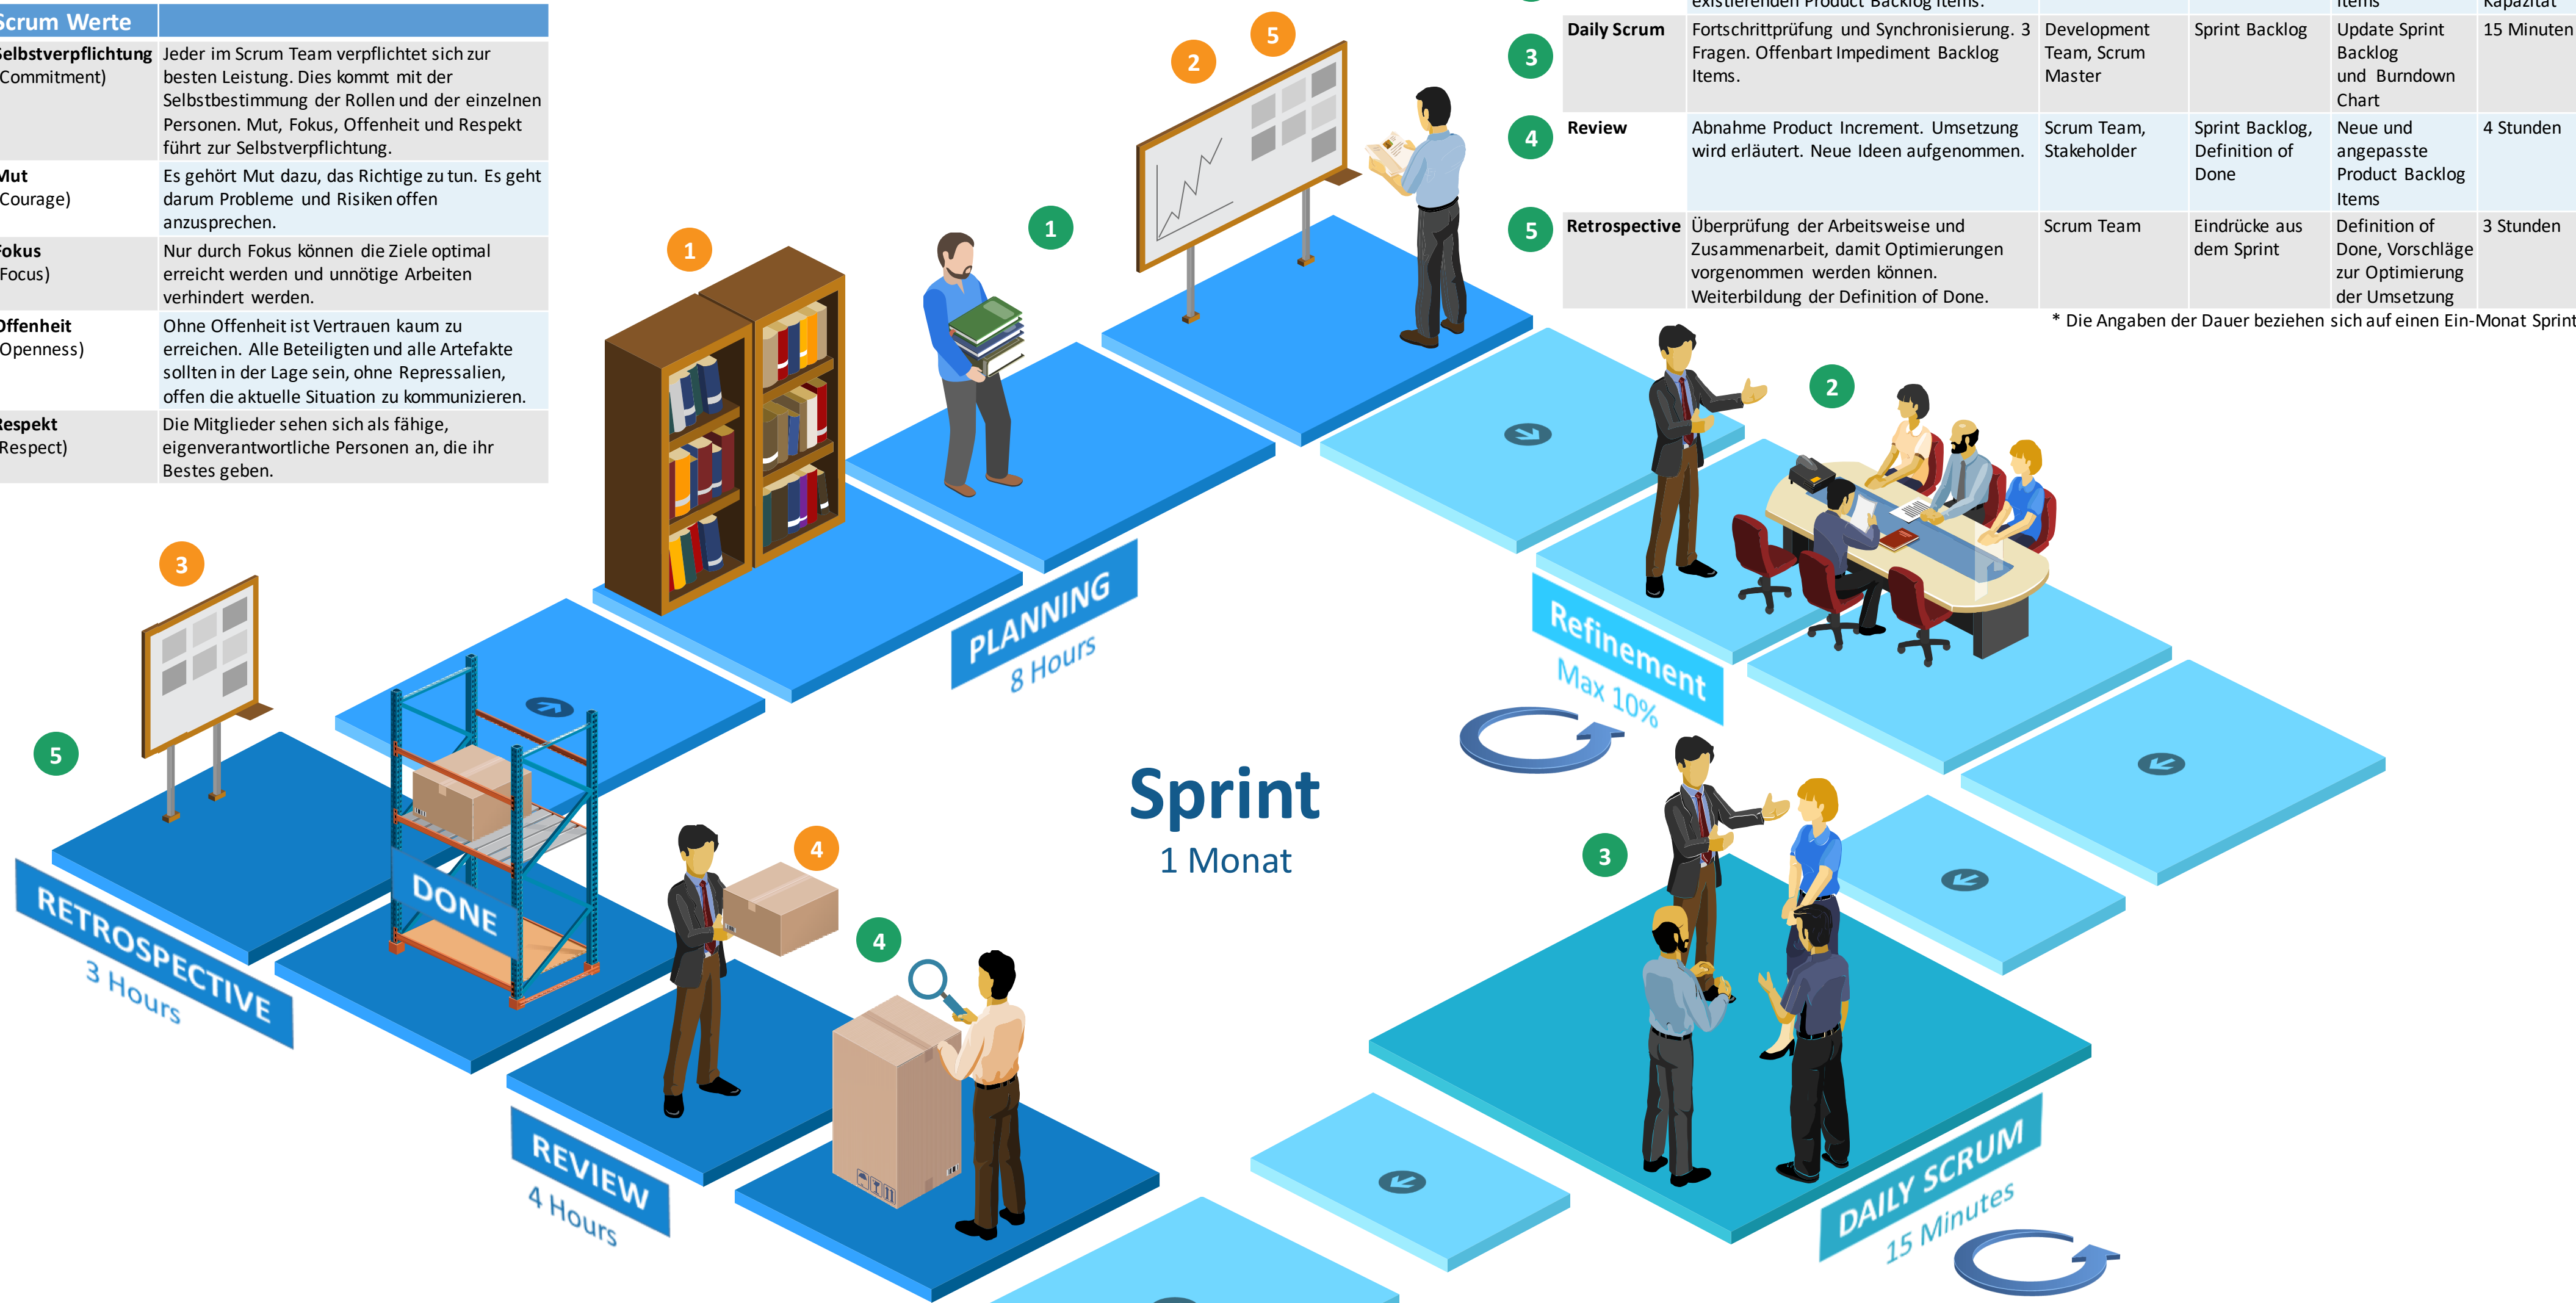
| Scrum Werte | |
|---|---|
| Selbstverpflichtung (Commitment) | Jeder im Scrum Team verpflichtet sich zur besten Leistung. Dies kommt mit der Selbstbestimmung der Rollen und der einzelnen Personen. Mut, Fokus, Offenheit und Respekt führt zur Selbstverpflichtung. |
| Mut (Courage) | Es gehört Mut dazu, das Richtige zu tun. Es geht darum Probleme und Risiken offen anzusprechen. |
| Fokus (Focus) | Nur durch Fokus können die Ziele optimal erreicht werden und unnötige Arbeiten verhindert werden. |
| Offenheit (Openness) | Ohne Offenheit ist Vertrauen kaum zu erreichen. Alle Beteiligten und alle Artefakte sollten in der Lage sein, ohne Repressalien, offen die aktuelle Situation zu kommunizieren. |
| Respekt (Respect) | Die Mitglieder sehen sich als fähige, eigenverantwortliche Personen an, die ihr Bestes geben. |

| | | existierenden Product Backlog Items. | | | Items | Kapazität |
|---|---|---|---|---|---|---|
| 3 | Daily Scrum | Fortschrittprüfung und Synchronisierung. 3 Fragen. Offenbart Impediment Backlog Items. | Development Team, Scrum Master | Sprint Backlog | Update Sprint Backlog und Burndown Chart | 15 Minuten |
| 4 | Review | Abnahme Product Increment. Umsetzung wird erläutert. Neue Ideen aufgenommen. | Scrum Team, Stakeholder | Sprint Backlog, Definition of Done | Neue und angepasste Product Backlog Items | 4 Stunden |
| 5 | Retrospective | Überprüfung der Arbeitsweise und Zusammenarbeit, damit Optimierungen vorgenommen werden können. Weiterbildung der Definition of Done. | Scrum Team | Eindrücke aus dem Sprint | Definition of Done, Vorschläge zur Optimierung der Umsetzung | 3 Stunden |

* Die Angaben der Dauer beziehen sich auf einen Ein-Monat Sprint

5 2 1 1 2 3 5 4 4 3

PLANNING
8 Hours

Refinement
Max 10%

Sprint
1 Monat

DONE

RETROSPECTIVE
3 Hours

REVIEW
4 Hours

DAILY SCRUM
15 Minutes